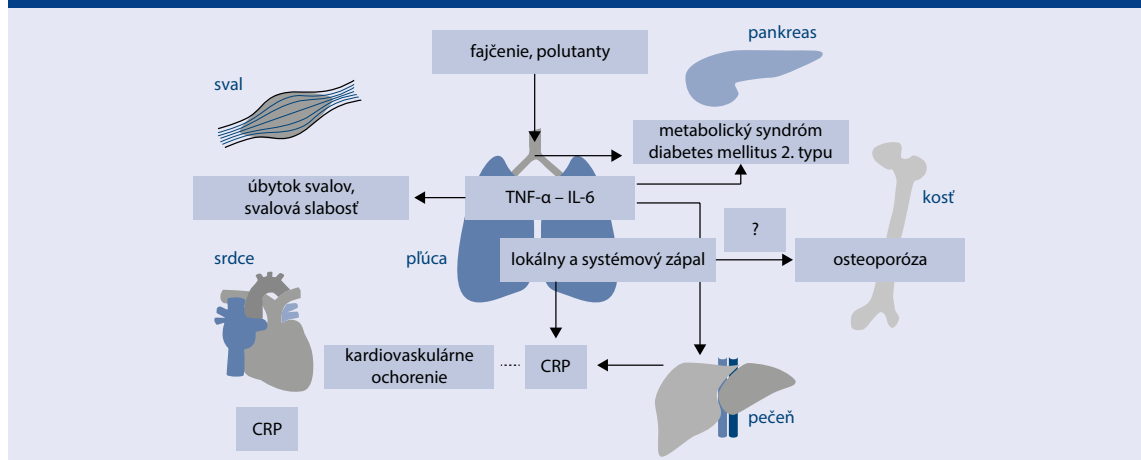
fajčenie, polutanty

pankreas

sval

metabolický syndróm
diabetes mellitus 2. typu

úbytok svalov,
svalová slabosť

TNF-α – IL-6

kosť

?

srdce

plúca

lokálny a systémový zápal

osteoporóza

kardiovaskulárne
ochorenie

CRP

pečeň

CRP